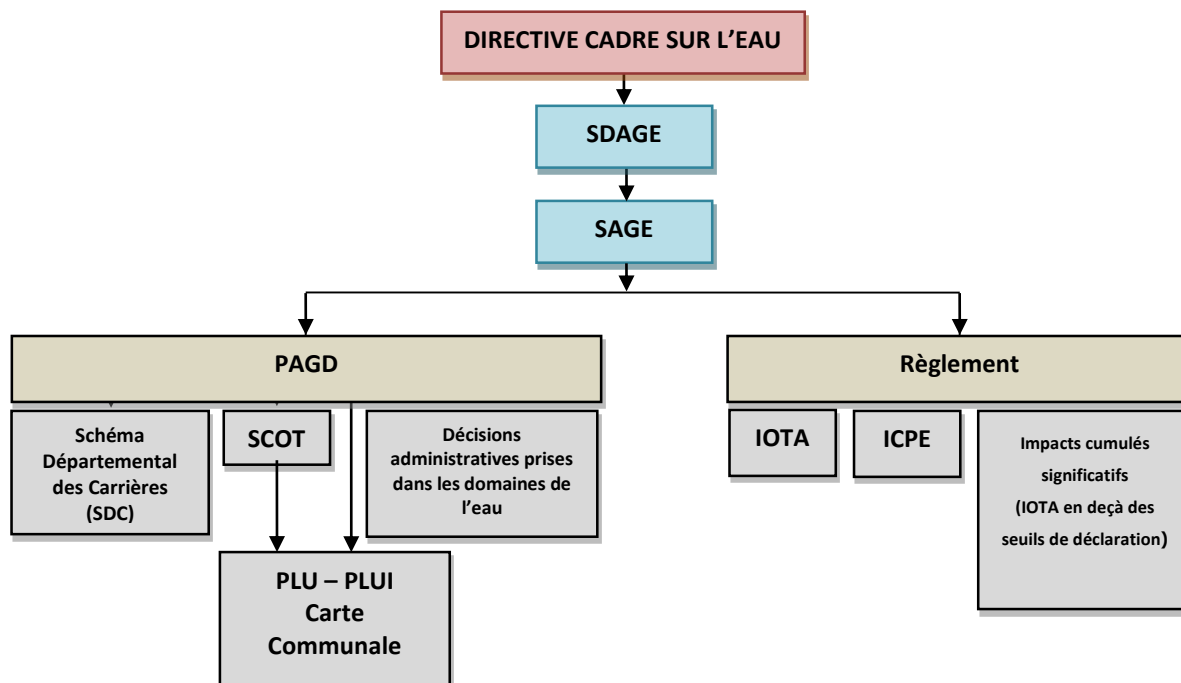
DIRECTIVE CADRE SUR L'EAU

SDAGE

SAGE

PAGD

Règlement

Schéma Départemental des Carrières (SDC)

SCOT

Décisions administratives prises dans les domaines de l'eau

IOTA

ICPE

Impacts cumulés significatifs (IOTA en deçà des seuils de déclaration)

PLU – PLUI Carte Communale